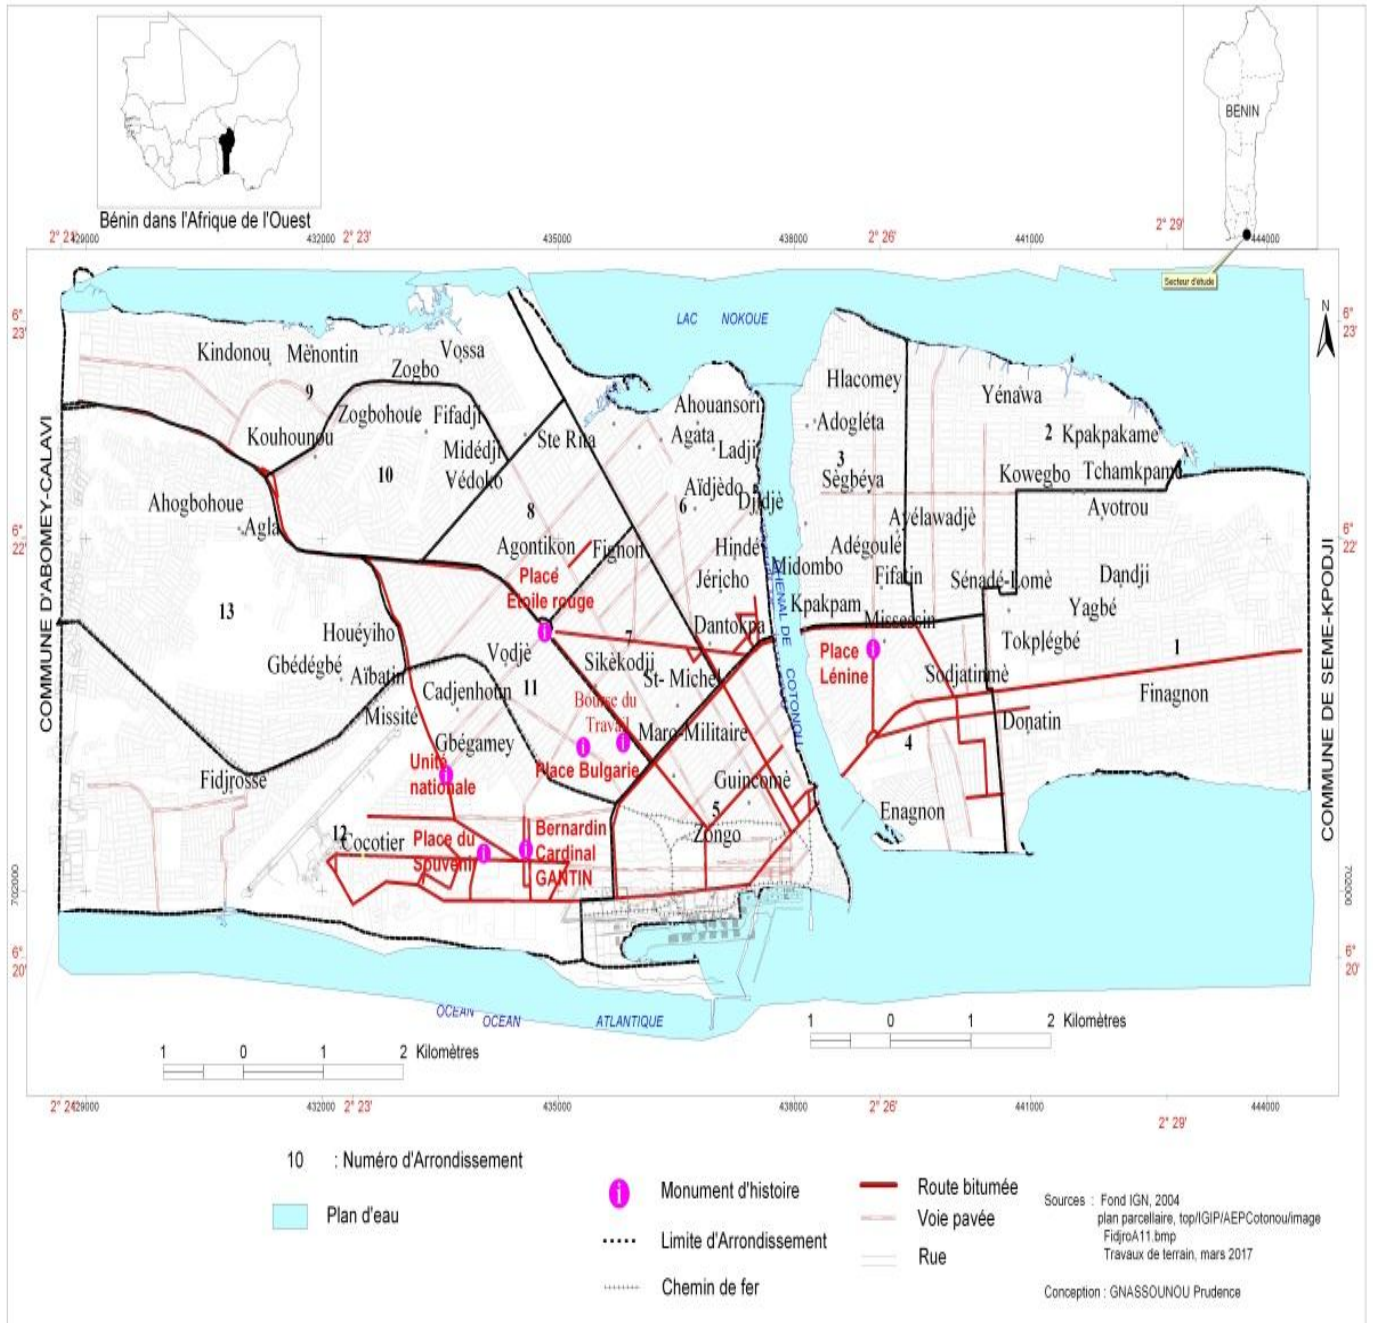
Bénin dans l'Afrique de l'Ouest

BENIN

Secteur d'étude

2° 24' 429000 432000 2° 23' 435000 438000 2° 26' 441000 2° 29' 444000

6° 23'
6° 22'
6° 20'
N

LAC NOKOUE

Kindonou Mènontin Zogbo Vossa
9
Zogbohoue Fifadji
Kouhounou
10
Midédji
Védoko
Ste Rita
Ahouansori
Agata
Ladji
Hlacomey
Adogléta
3
Sègbéya
Yénawa
2 Kpakpakame
Kowegbo Tchamkpami
Ayotrou
Ahogbohoue
Agla
8
Agontikon Fignon
Aïdjèdo
6
Djidjè
5
Hindé
Jéricho
Midombo
Ayélawadjè
Adégoulé
Fifatin
Sénadé-Lomè
Dandji
Yagbé
Tokplégbé
1
Finagnon
Place Etoile rouge
13
Houéyiho
Gbédégbé
Aïbatin
Vodjè
7
Sikèkodji
St- Michel
Dantokpa
CHENAL DE COTONOU
Kpakpam
Missessin
Place Lénine
Sodjatinmè
Donatin
4
Cadjenhoun
11
Missité
Bourse du Travail
Gbégamey
Mars-Militaire
Unité nationale
Place Bulgarie
Guincomè
Fidjrossè
Enagnon
12
Cocotier
Place du Souvenir
Bernardin Cardinal GANTIN
5
Zongo
COMMUNE D'ABOMEY-CALAVI
COMMUNE DE SEME-KPODJI

7022000

OCEAN OCEAN ATLANTIQUE

1 0 1 2 Kilomètres
1 0 1 2 Kilomètres

10 : Numéro d'Arrondissement
Plan d'eau
Monument d'histoire
Limite d'Arrondissement
Chemin de fer
Route bitumée
Voie pavée
Rue

Sources : Fond IGN, 2004
plan parcellaire, top/IGIP/AEPCotonou/image FidjroA11.bmp
Travaux de terrain, mars 2017

Conception : GNASSOUNOU Prudence